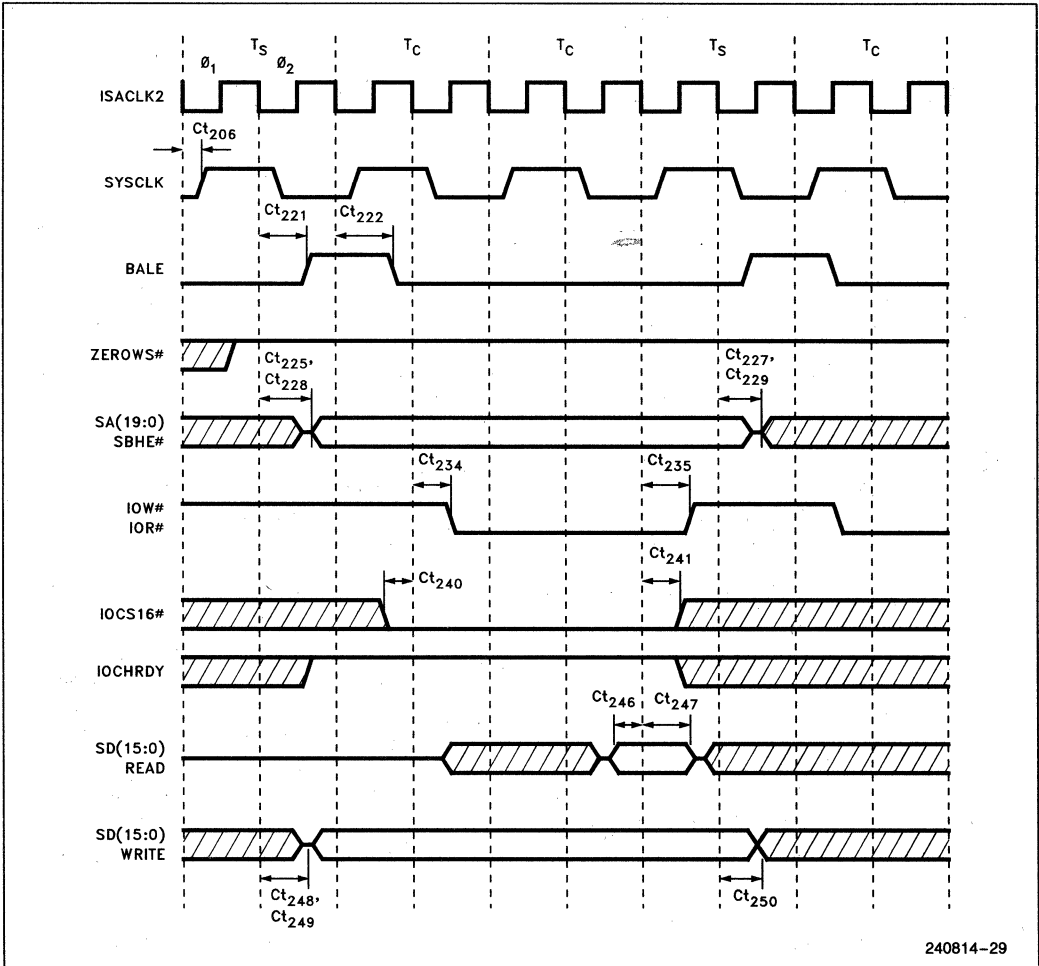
$Ø_1$ $T_S$ $Ø_2$ $T_C$ $T_C$ $T_S$ $T_C$

ISACLK2

$Ct_{206}$

SYSCLK

$Ct_{221}$ $Ct_{222}$

BALE

ZEROWS#

$Ct_{225}$, $Ct_{228}$

$Ct_{227}$, $Ct_{229}$

SA(19:0) SBHE#

$Ct_{234}$ $Ct_{235}$

IOW# IOR#

$Ct_{240}$ $Ct_{241}$

IOCS16#

IOCHRDY

$Ct_{246}$ $Ct_{247}$

SD(15:0) READ

SD(15:0) WRITE

$Ct_{248}$, $Ct_{249}$

$Ct_{250}$

240814–29